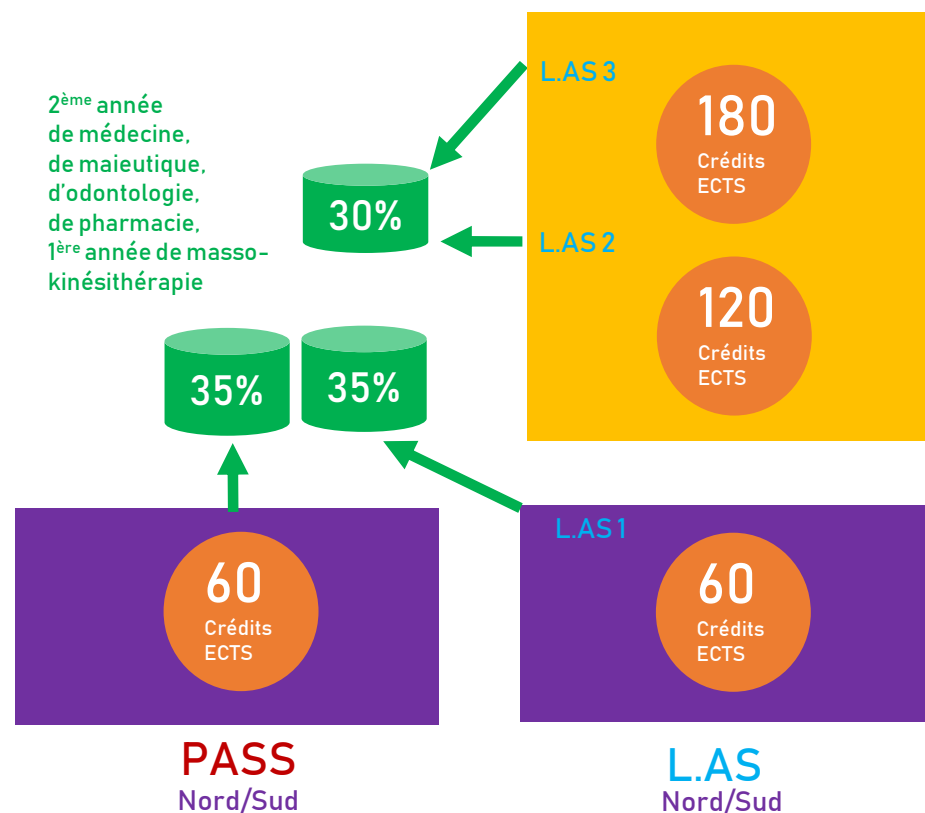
2$^{ème}$ année de médecine, de maieutique, d'odontologie, de pharmacie, 1$^{ère}$ année de masso-kinésithérapie

L.AS 3

180
Crédits
ECTS

30%

L.AS 2

120
Crédits
ECTS

35%

35%

L.AS 1

60
Crédits
ECTS

60
Crédits
ECTS

PASS
Nord/Sud

L.AS
Nord/Sud